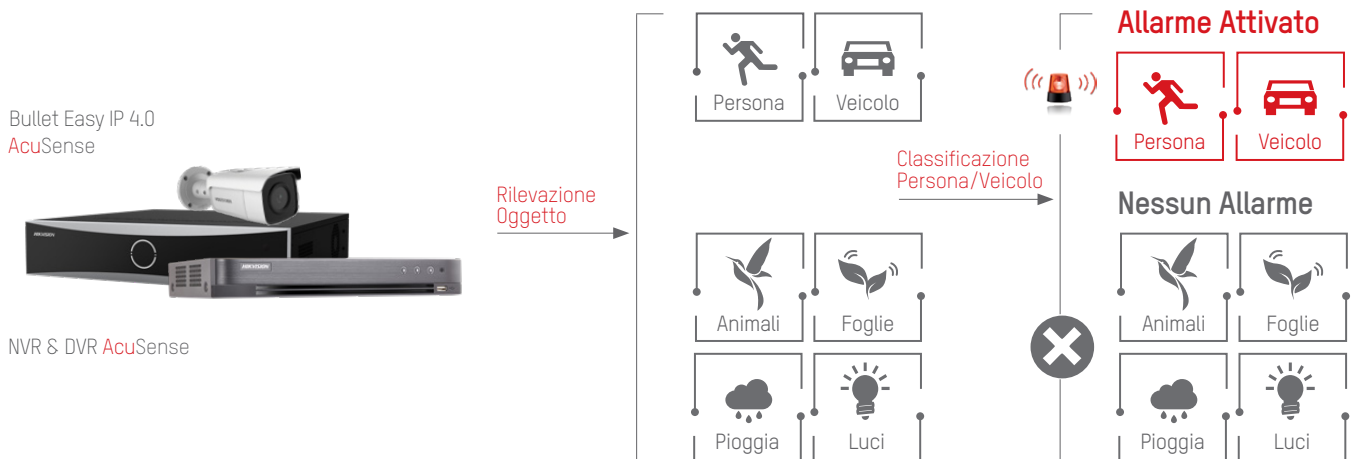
Bullet Easy IP 4.0
AcuSense

NVR & DVR AcuSense

Rilevazione
Oggetto

Persona
Veicolo

Animali
Foglie

Pioggia
Luci

Classificazione
Persona/Veicolo

Allarme Attivato

Persona
Veicolo

Nessun Allarme

Animali
Foglie

Pioggia
Luci